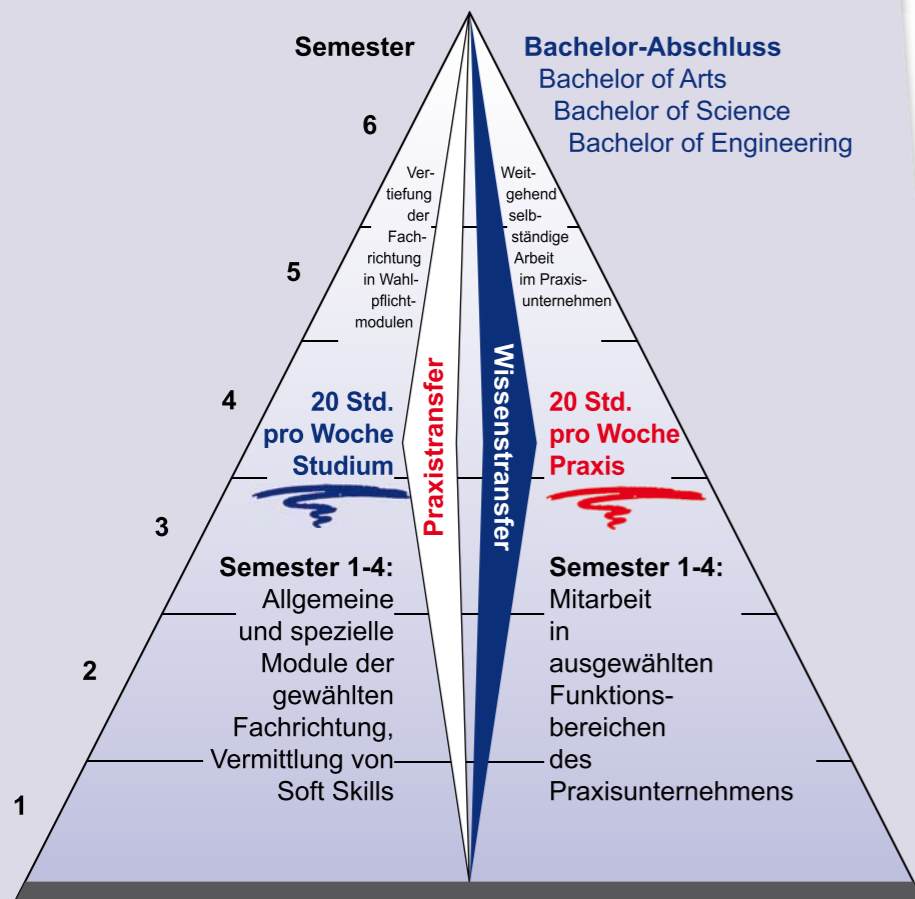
Semester

Bachelor-Abschluss
Bachelor of Arts
Bachelor of Science
Bachelor of Engineering

6

Vertiefung der Fachrichtung in Wahlpflichtmodulen

Weitgehend selbständige Arbeit im Praxisunternehmen

5

4

20 Std. pro Woche Studium

Praxistransfer

Wissenstransfer

20 Std. pro Woche Praxis

3

Semester 1-4:
Allgemeine und spezielle Module der gewählten Fachrichtung, Vermittlung von Soft Skills

Semester 1-4:
Mitarbeit in ausgewählten Funktionsbereichen des Praxisunternehmens

2

1